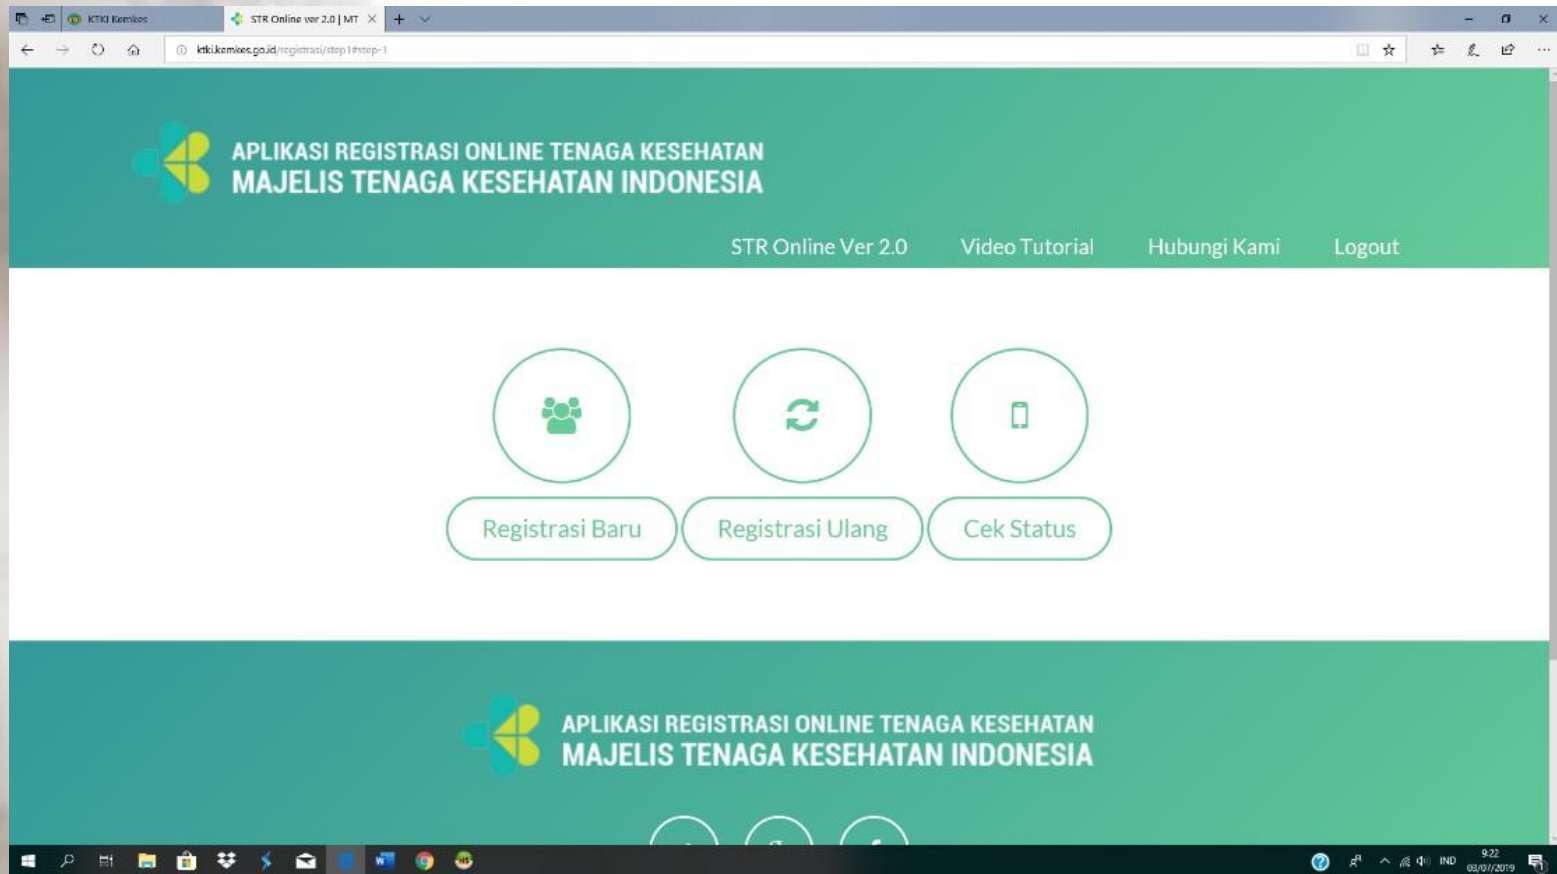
KTKI Kemkes
STR Online ver 2.0 | MT

ktki.kemkes.go.id/registrasi/step1#step-1

APLIKASI REGISTRASI ONLINE TENAGA KESEHATAN
MAJELIS TENAGA KESEHATAN INDONESIA

STR Online Ver 2.0
Video Tutorial
Hubungi Kami
Logout

Registrasi Baru
Registrasi Ulang
Cek Status

APLIKASI REGISTRASI ONLINE TENAGA KESEHATAN
MAJELIS TENAGA KESEHATAN INDONESIA

IND
9:22
03/07/2019